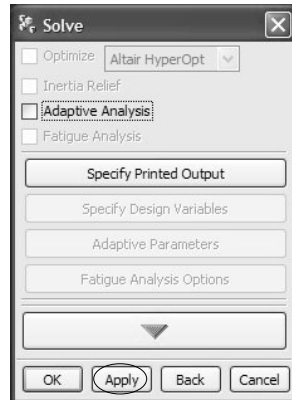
Solve

Optimize Altair HyperOpt

Inertia Relief

Adaptive Analysis

Fatigue Analysis

Specify Printed Output

Specify Design Variables

Adaptive Parameters

Fatigue Analysis Options

OK Apply Back Cancel